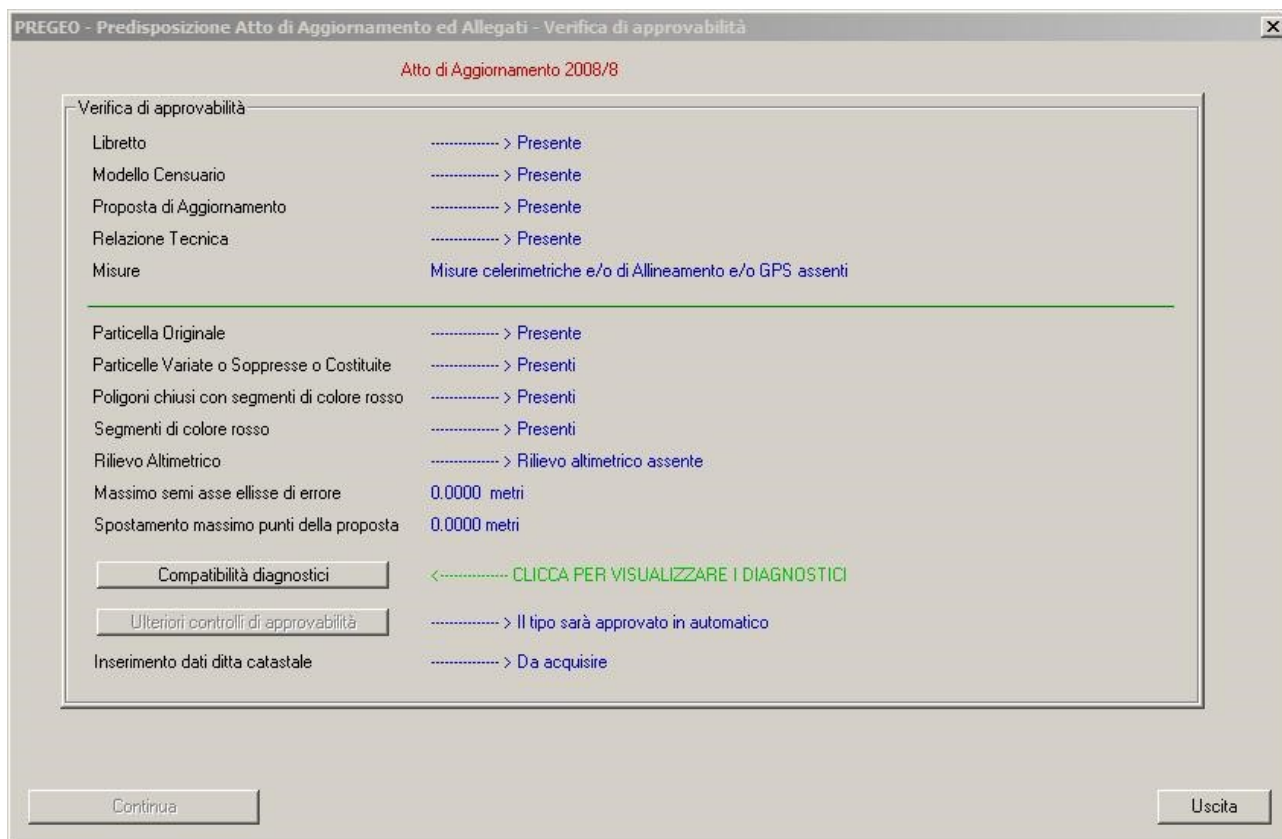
PREGEO - Predisposizione Atto di Aggiornamento ed Allegati - Verifica di approvabilità

Atto di Aggiornamento 2008/8

Verifica di approvabilità

| | |
|---|---|
| Libretto | ---------------- > Presente |
| Modello Censuario | ---------------- > Presente |
| Proposta di Aggiornamento | ---------------- > Presente |
| Relazione Tecnica | ---------------- > Presente |
| Misure | Misure celerimetriche e/o di Allineamento e/o GPS assenti |
| Particella Originale | ---------------- > Presente |
| Particelle Variate o Soppresse o Costituite | ---------------- > Presenti |
| Poligoni chiusi con segmenti di colore rosso | ---------------- > Presenti |
| Segmenti di colore rosso | ---------------- > Presenti |
| Rilievo Altimetrico | ---------------- > Rilievo altimetrico assente |
| Massimo semi asse ellisse di errore | 0.0000 metri |
| Spostamento massimo punti della proposta | 0.0000 metri |
| Compatibilità diagnostici | <---------------- CLICCA PER VISUALIZZARE I DIAGNOSTICI |
| Ulteriori controlli di approvabilità | ---------------- > Il tipo sarà approvato in automatico |
| Inserimento dati ditta catastale | ---------------- > Da acquisire |

Continua

Uscita